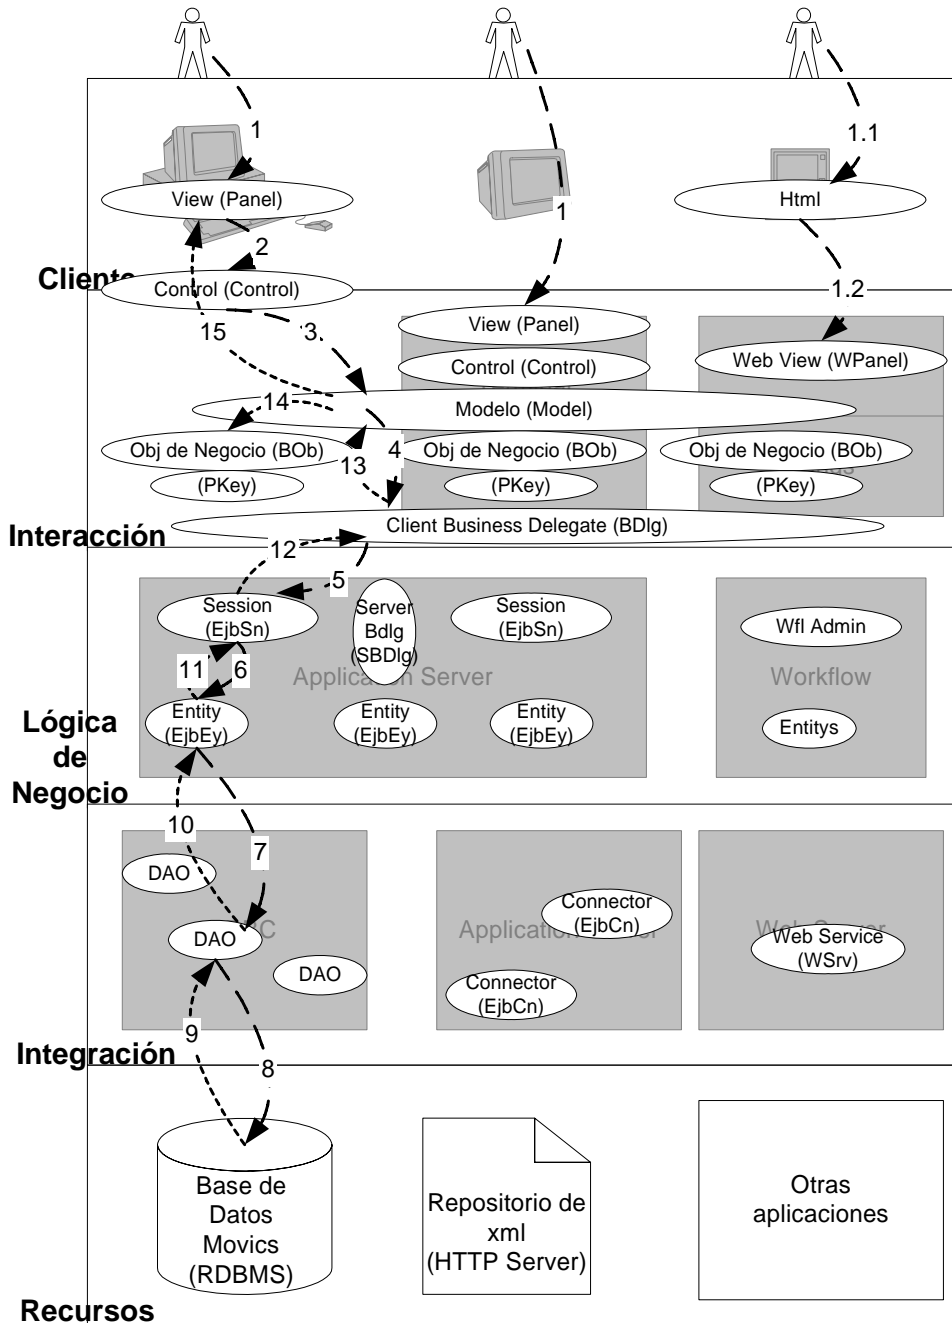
1

1.1

View (Panel)

1

Html

2

Cliente

Control (Control)

1.2

15

3.

View (Panel)

Control (Control)

Web View (WPanel)

14

Modelo (Model)

Obj de Negocio (BOb)

13

4

Obj de Negocio (BOb)

Obj de Negocio (BOb)

(PKey)

(PKey)

(PKey)

Interacción

Client Business Delegate (BDlg)

12

5

Session (EjbSn)

Server Bdlg (SBDlg)

Session (EjbSn)

Wfl Admin

11

6

Application Server

Workflow

Lógica de Negocio

Entity (EjbEy)

Entity (EjbEy)

Entity (EjbEy)

Entitys

10

7

DAO

DAO

Connector (EjbCn)

Web Service (WSrv)

DAO

Connector (EjbCn)

9

Integración

8

Base de Datos Movics (RDBMS)

Repositorio de xml (HTTP Server)

Otras aplicaciones

Recursos